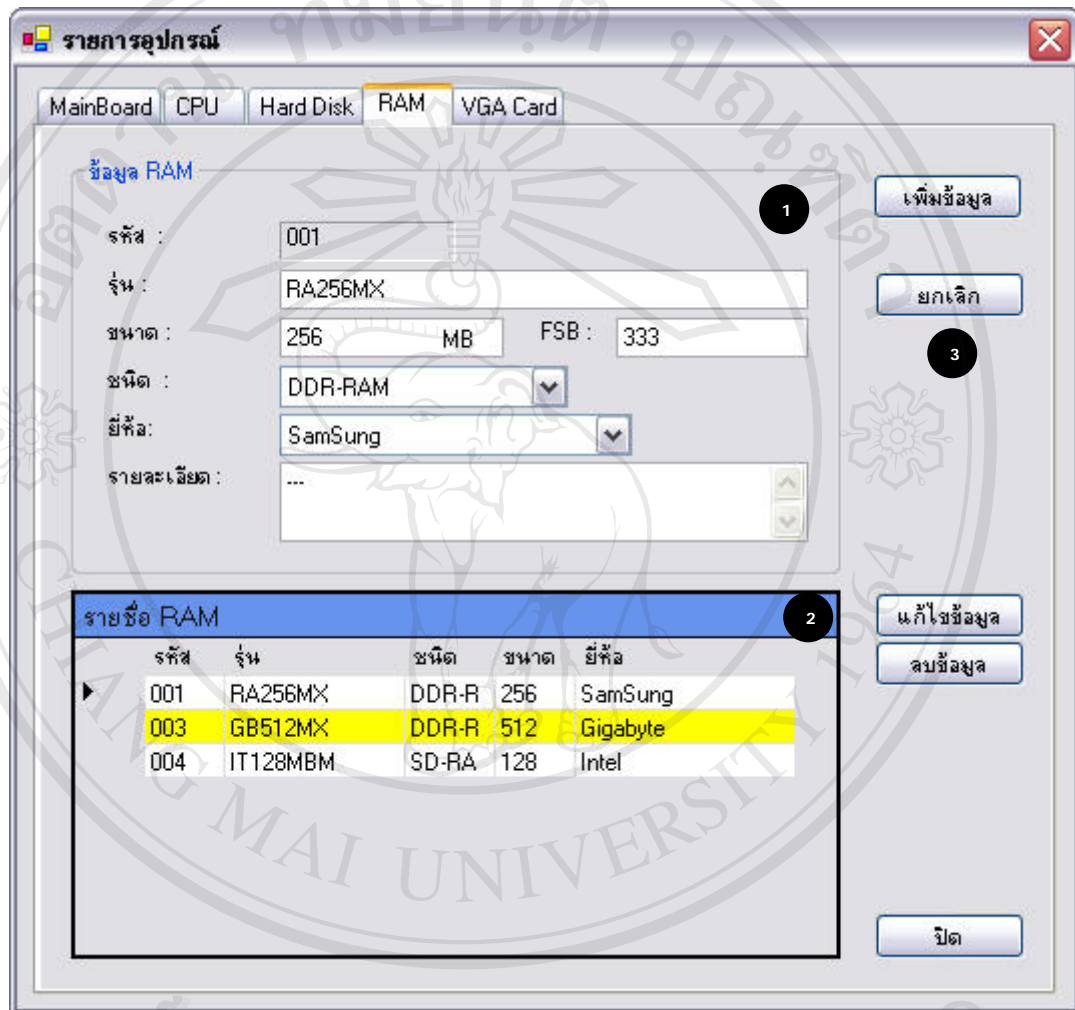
รายการอุปกรณ์

MainBoard | CPU | Hard Disk | RAM | VGA Card

ข้อมูล RAM

รหัส : 001

รุ่น : RA256MX

ขนาด : 256 MB FSB : 333

ชนิด : DDR-RAM

ยี่ห้อ: SamSung

รายละเอียด : ---

1

เพิ่มข้อมูล

ยกเลิก

3

รายชื่อ RAM

2

| รหัส | รุ่น | ชนิด | ขนาด | ยี่ห้อ |
|---|---|---|---|---|
| 001 | RA256MX | DDR-R | 256 | SamSung |
| 003 | GB512MX | DDR-R | 512 | Gigabyte |
| 004 | IT128MBM | SD-RA | 128 | Intel |

แก้ไขข้อมูล

ลบข้อมูล

ปิด

MAI UNIVERSITY 1964